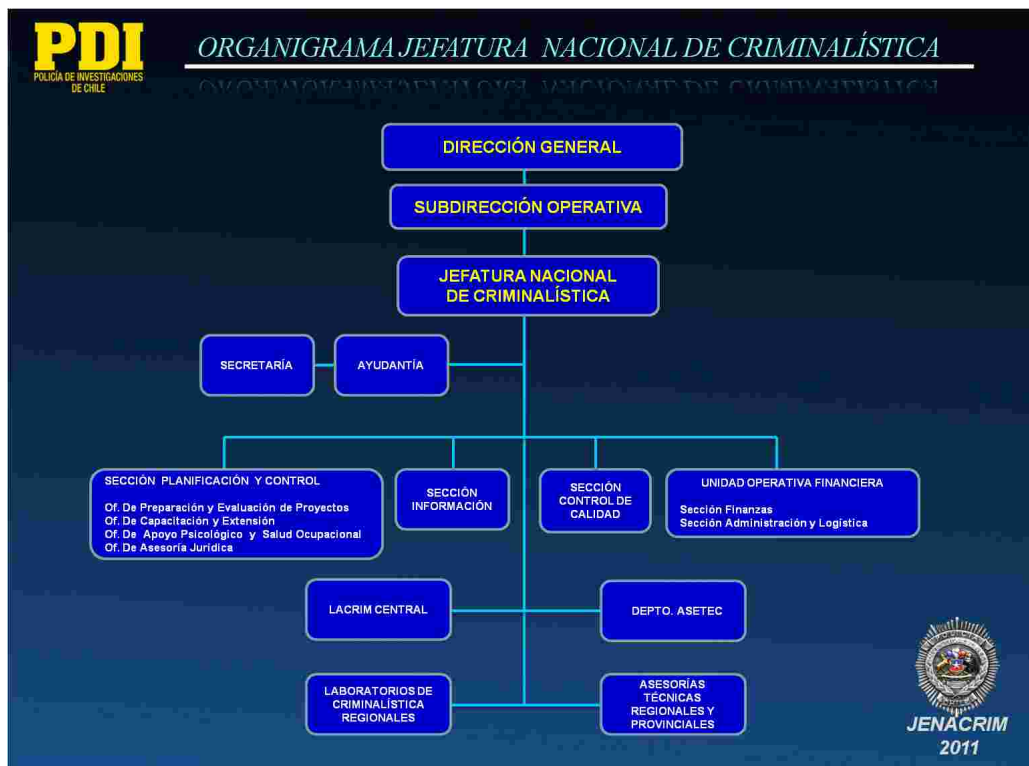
PDI
POLICÍA DE INVESTIGACIONES DE CHILE

ORGANIGRAMA JEFATURA NACIONAL DE CRIMINALÍSTICA

DIRECCIÓN GENERAL

SUBDIRECCIÓN OPERATIVA

JEFATURA NACIONAL DE CRIMINALÍSTICA

SECRETARÍA

AYUDANTÍA

SECCIÓN PLANIFICACIÓN Y CONTROL
Of. De Preparación y Evaluación de Proyectos
Of. De Capacitación y Extensión
Of. De Apoyo Psicológico y Salud Ocupacional
Of. De Asesoría Jurídica

SECCIÓN INFORMACIÓN

SECCIÓN CONTROL DE CALIDAD

UNIDAD OPERATIVA FINANCIERA
Sección Finanzas
Sección Administración y Logística

LACRIM CENTRAL

DEPTO. ASETEC

LABORATORIOS DE CRIMINALÍSTICA REGIONALES

ASESORÍAS TÉCNICAS REGIONALES Y PROVINCIALES

JENACRIM
2011